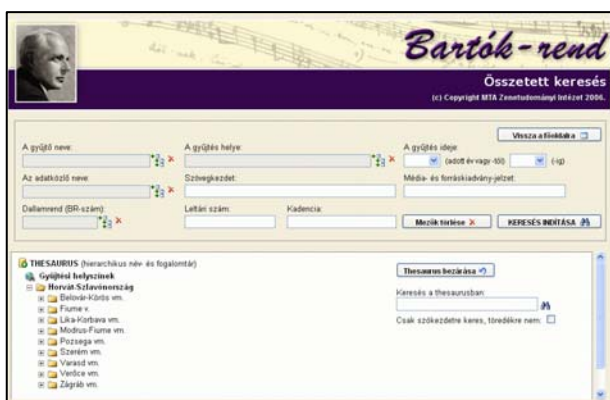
Bartók-rend

Összetett keresés
(c) Copyright MTA Zenetudományi Intézet 2006.

Vissza a főoldalra

A gyűjtő neve:

A gyűjtés helye:

A gyűjtés ideje

(adott év vagy -tól)

(-ig)

Az adatközlő neve:

Szövegkezdet:

Média- és forráskiadvány-jelzet:

Dallamrend (BR-szám):

Leltári szám:

Kadencia:

Mezők törlése

KERESÉS INDÍTÁSA

THESAURUS (hierarchikus név- és fogalomtár)

Gyűjtési helyszínek

Horvát-Szlavónország

Belovár-Körös vm.

Fiume v.

Lika-Korbava vm.

Modrus-Fiume vm.

Pozsega vm.

Szerém vm.

Varasd vm.

Verőce vm.

Zágráb vm.

Thesaurus bezárása

Keresés a thesaurusban:

Csak szókezdetre keres, töredékre nem: